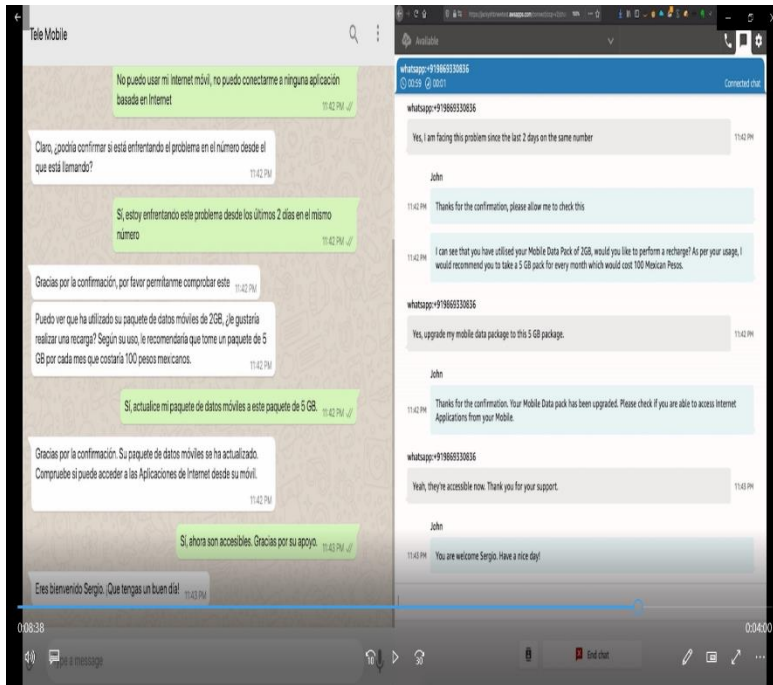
Tele Mobile

No puedo usar mi Internet móvil, no puedo conectarme a ninguna aplicación basada en Internet
11:42 PM

Claro, ¿podría confirmar si está enfrentando el problema en el número desde el que está llamando?
11:42 PM

Sí, estoy enfrentando este problema desde los últimos 2 días en el mismo número
11:42 PM

Gracias por la confirmación, por favor permítanme comprobar este
11:42 PM

Puedo ver que ha utilizado su paquete de datos móviles de 2GB, ¿le gustaría realizar una recarga? Según su uso, le recomendaría que tome un paquete de 5 GB por cada mes que costaría 100 pesos mexicanos.
11:42 PM

Sí, actualice mi paquete de datos móviles a este paquete de 5 GB.
11:42 PM

Gracias por la confirmación. Su paquete de datos móviles se ha actualizado. Compruebe si puede acceder a las Aplicaciones de Internet desde su móvil.
11:42 PM

Sí, ahora son accesibles. Gracias por su apoyo.
11:43 PM

Eres bienvenido Sergio. ¡Que tengas un buen día!
11:43 PM

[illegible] a message

Available

whatsapp:+919869330836
00:59 00:01
Connected chat

whatsapp:+919869330836
Yes, I am facing this problem since the last 2 days on the same number
11:42 PM

John
11:42 PM Thanks for the confirmation, please allow me to check this

11:42 PM I can see that you have utilised your Mobile Data Pack of 2GB, would you like to perform a recharge? As per your usage, I would recommend you to take a 5 GB pack for every month which would cost 100 Mexican Pesos.

whatsapp:+919869330836
Yes, upgrade my mobile data package to this 5 GB package.
11:42 PM

John
11:42 PM Thanks for the confirmation. Your Mobile Data pack has been upgraded. Please check if you are able to access Internet Applications from your Mobile.

whatsapp:+919869330836
Yeah, they're accessible now. Thank you for your support.
11:43 PM

John
11:43 PM You are welcome Sergio. Have a nice day!

End chat

0:08:38
0:04:00